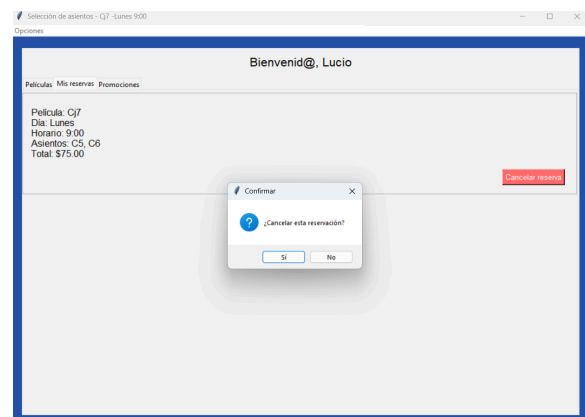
Selección de asientos - Cj7 -Lunes 9:00

Opciones

Bienvenid@, Lucio

Películas | Mis reservas | Promociones

Película: Cj7
Día: Lunes
Horario: 9:00
Asientos: C5, C6
Total: $75.00

Cancelar reserva

Confirmar

¿Cancelar esta reservación?

Sí | No